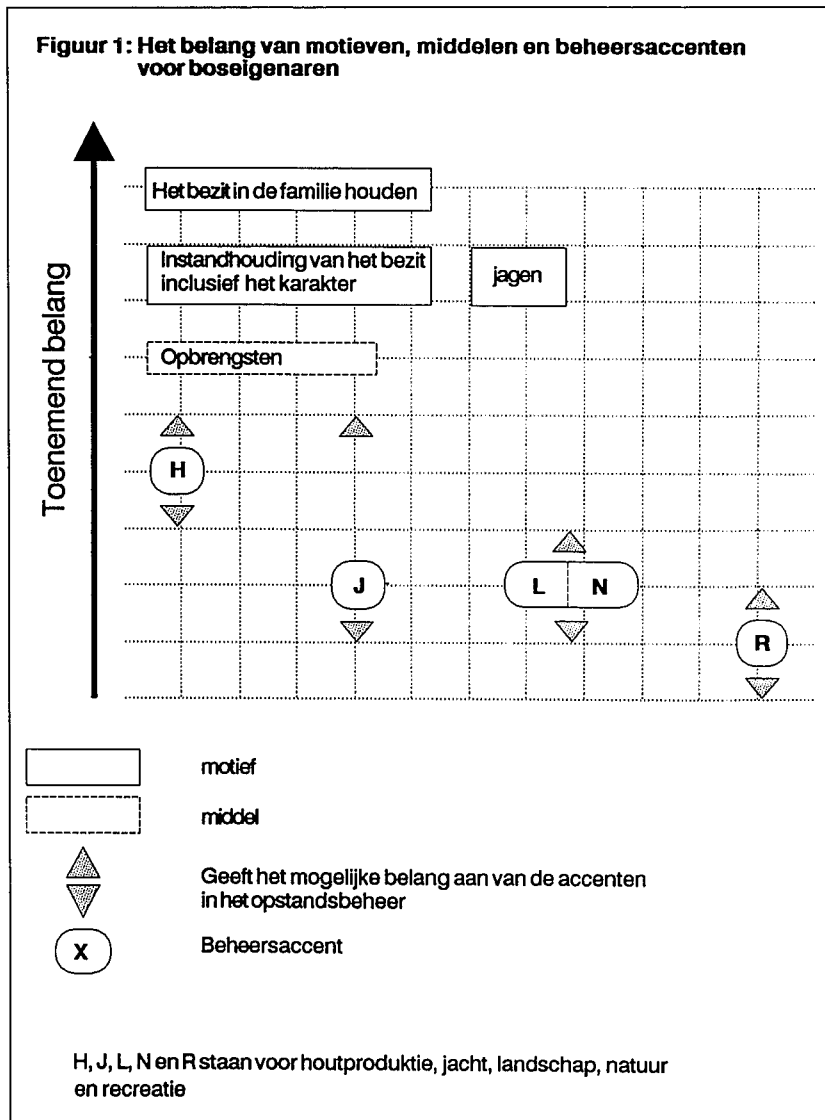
Figuur 1: Het belang van motieven, middelen en beheersaccenten voor boseigenaren

Toenemend belang

Het bezit in de familie houden

Instandhouding van het bezit inclusief het karakter

jagen

Opbrengsten

H

J

L

N

R

motief

middel

Geeft het mogelijke belang aan van de accenten in het opstandsbeheer

X

Beheersaccent

H, J, L, N en R staan voor houtproduktie, jacht, landschap, natuur en recreatie